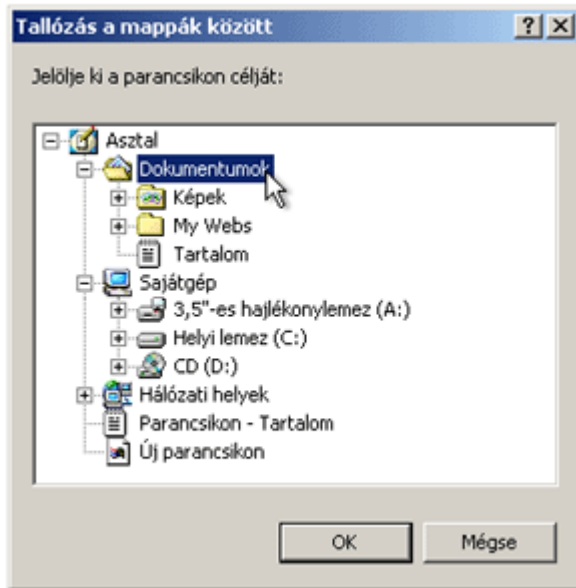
Tallózás a mappák között

?

X

Jelölje ki a parancsikon célját:

Asztal
Dokumentumok
Képek
My Webs
Tartalom
Sajátgép
3,5"-es hajlékonylemez (A:)
Helyi lemez (C:)
CD (D:)
Hálózati helyek
Parancsikon - Tartalom
Új parancsikon

OK

Mégse